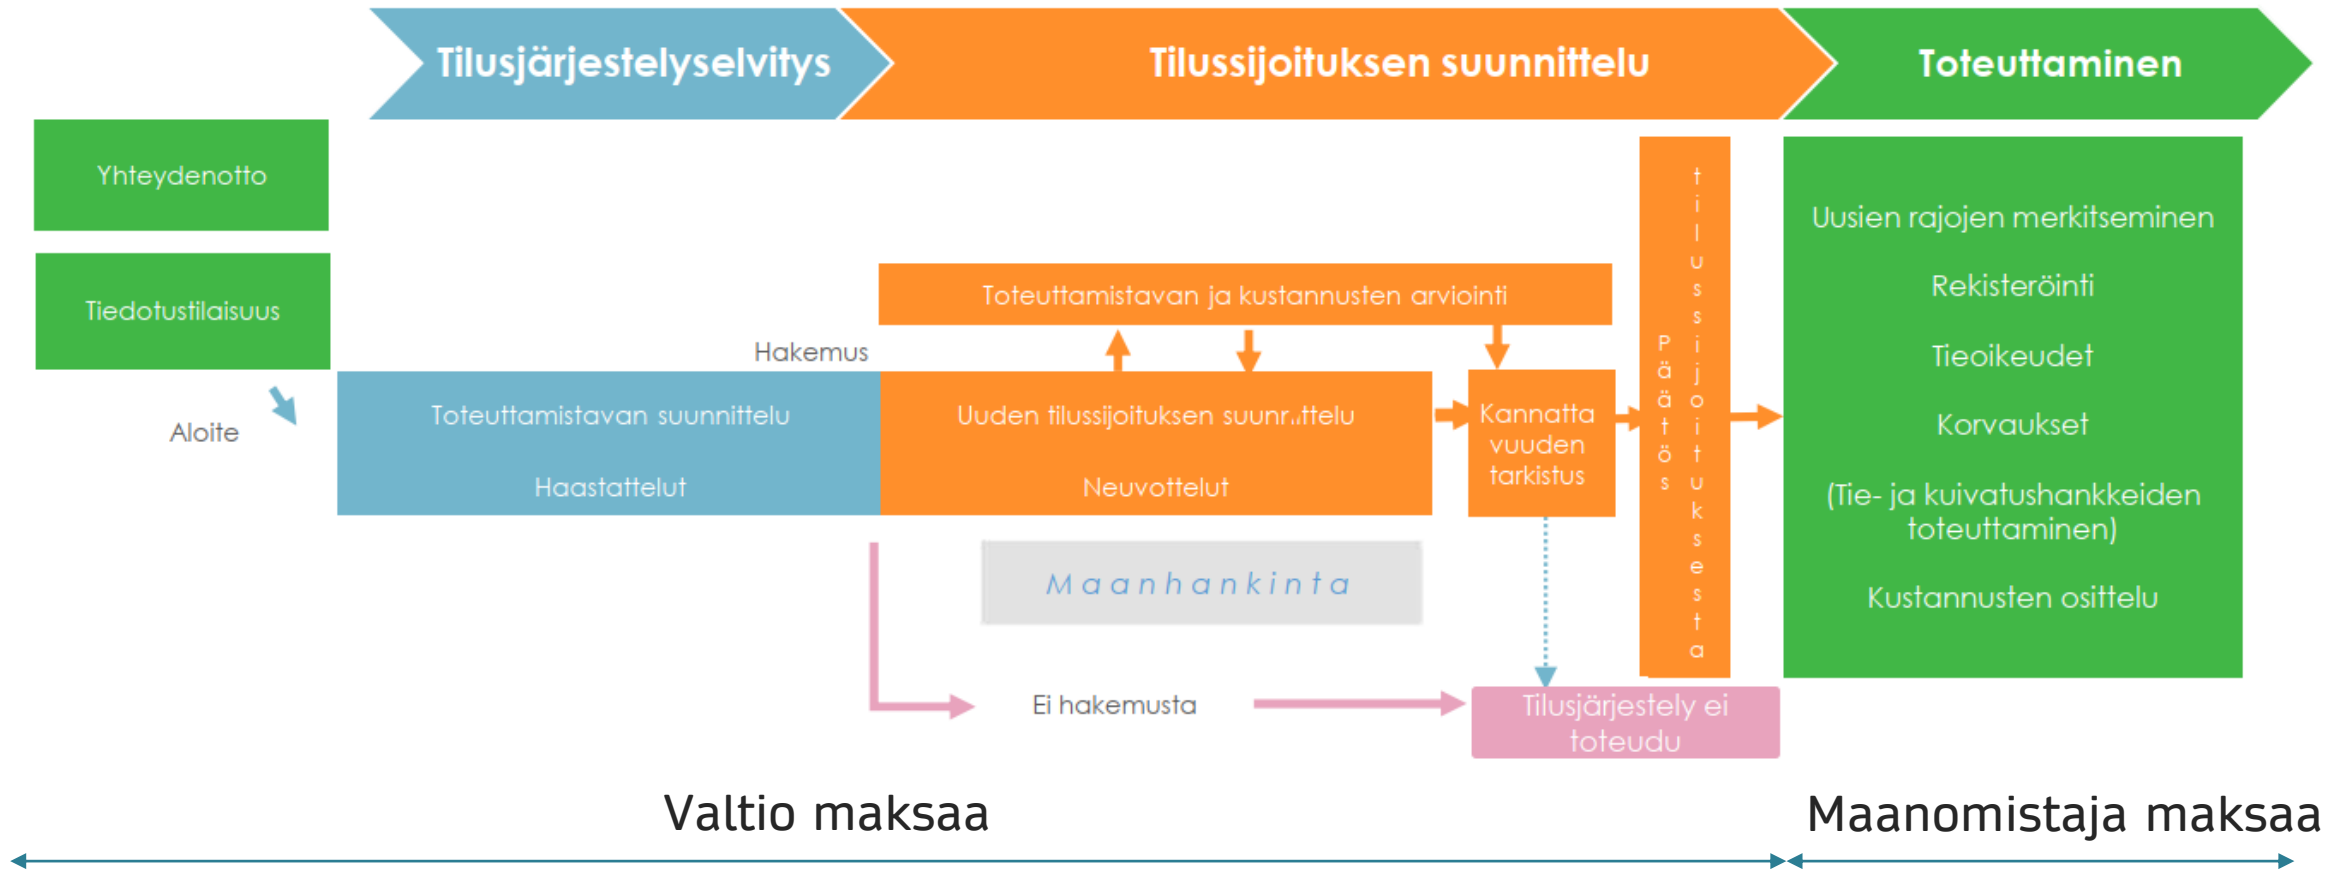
Tilusjärjestelyselvitys

Tilussijoituksen suunnittelu

Toteuttaminen

Yhteydenotto

Tiedotustilaisuus

Aloite

Hakemus

Toteuttamistavan suunnittelu

Haastattelut

Toteuttamistavan ja kustannusten arviointi

Uuden tilussijoituksen suunnittelu

Neuvottelut

Kannatta vuuden tarkistus

Päätös tilussijoituksesta

Uusien rajojen merkitseminen

Rekisteröinti

Tieoikeudet

Korvaukset

(Tie- ja kuivatushankkeiden toteuttaminen)

Kustannusten osittelu

Maanhankinta

Ei hakemusta

Tilusjärjestely ei toteudu

Valtio maksaa

Maanomistaja maksaa